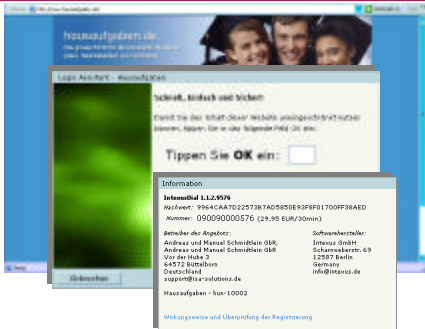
hausaufgaben.de

Logo Assistent - Hausaufgaben

Schnell, Einfach und Sicher!

Damit Sie den Inhalt dieser Website uneingeschränkt nutzen können, tippen Sie in das folgende Feld OK ein:

Tippen Sie OK ein:

Information

IntexusDial 1.1.2.9576
Hashwert: 9964CAA7D2257387AD5850E93F8F01700FF38AED
Nummer: 090090000576 (29,95 EUR/30min)

Betreiber des Angebots:
Andreas und Manuel Schmidtlein GbR,
Andreas und Manuel Schmidtlein GbR
Vor der Hube 3
64572 Büttelborn
Deutschland
support@iaa-solutions.de

Softwarehersteller:
Intexus GmbH
Scharnweberstr. 69
12587 Berlin
Germany
info@intexus.de

Hausaufgaben - hun-10002

Wirkungsweise und Überprüfung der Registrierung

Abbrechen